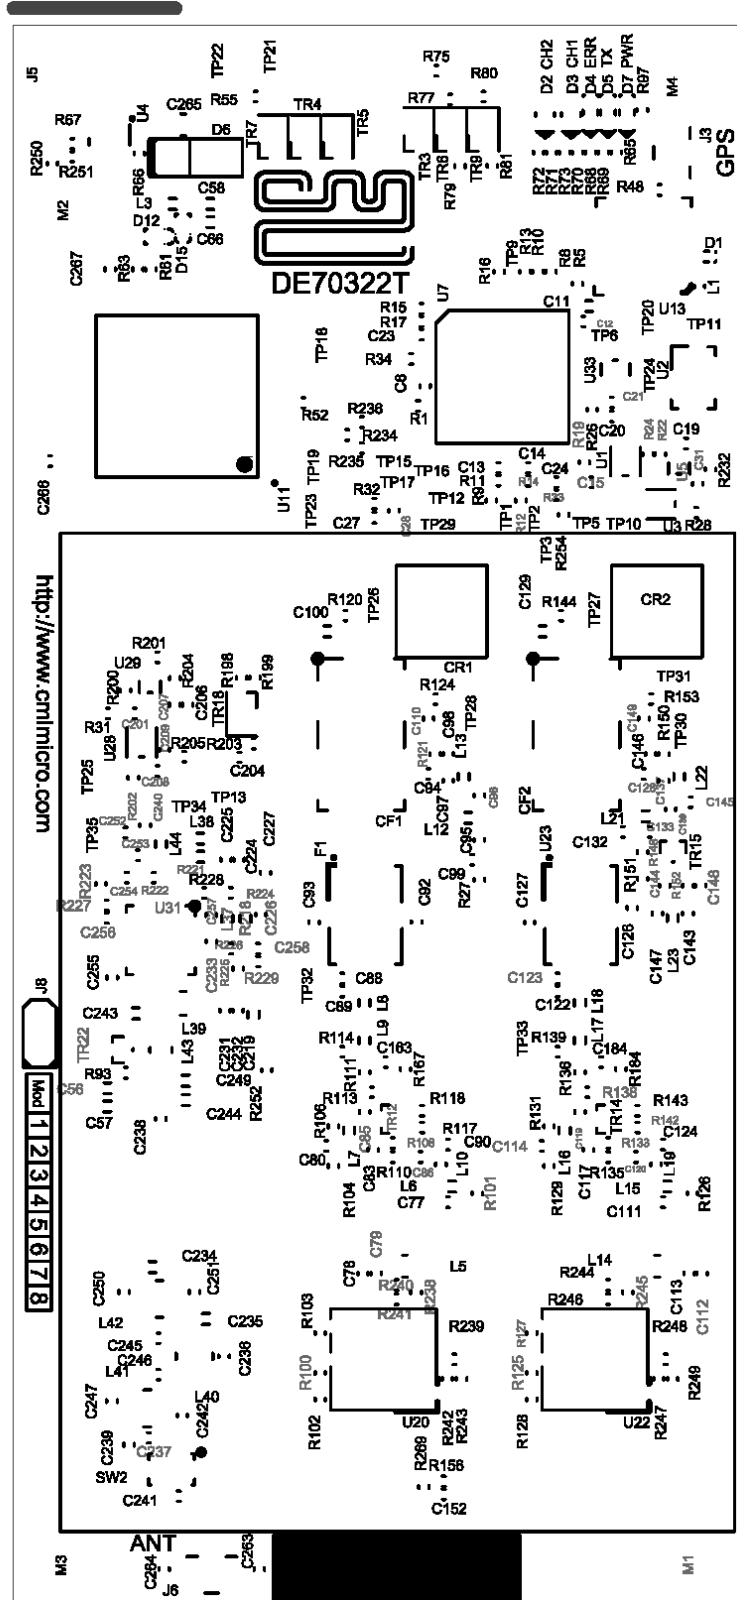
J5
TP22
TP21
R75
D2 CH2
D3 CH1
D4 ERR
D5 TX
D7 PWR
R97
M4
R67
R250
R251
C265
R55
TR4
R77
R80
U4
D6
TR7
TR5
J3
GPS
M2
R66
L3
C58
D12
C66
R61
D15
R63
C267
TR3
TR8
R79
TR9
R81
R72
R71
R73
R70
R68
R69
R65
R48
DE70322T
R16
TP9
R13
R10
R8
R5
D1
L1
U7
C11
R15
R17
C23
TP18
R34
C8
R1
R52
R236
R234
R235
TP19
TP15
TP17
TP16
C13
R11
R9
C14
C24
TP12
R32
U11
TP23
C27
TP29
TP1
R12
TP2
TP3
R254
TP5
TP10
C12
TP6
TP20
U13
TP11
U33
TP24
U2
C21
R18
R26
C20
R24
R22
C19
U1
C15
U5
C31
R232
U3
R28
C288
http://www.cmlmicro.com
C100
R120
TP26
CR1
C129
R144
TP27
CR2
R201
U29
R204
R198
R199
R200
C206
C207
R31
C201
C209
R205
R203
TR18
U28
C204
TP25
C208
TP34
TP13
R202
C240
C252
L38
C225
C227
TP35
C253
L44
C224
R223
R224
R228
R227
C254
R222
R224
U31
C257
R218
C226
C256
R226
C258
C255
C233
R225
R229
J8
C243
L39
TR22
L43
C56
R93
C231
C232
C219
C249
R252
C57
C238
C244
Mod
1
2
3
4
5
6
7
8
R124
TP28
C110
C98
L13
R121
C94
C97
C96
CF1
L12
C95
F1
C93
C99
R27
C92
C88
C89
L8
TP32
L9
R114
C163
R167
R111
R113
R118
R106
C85
TR12
R117
R108
C90
C114
C80
L7
C83
C86
R110
L10
R104
L6
C77
R101
TP31
R153
R150
TP30
C146
C148
L22
C128
C137
C145
L21
R133
CF2
U23
C132
TR15
C139
R151
R146
C144
R152
C148
C127
C126
C147
L23
C143
C123
C122
L18
L17
TP33
R139
C184
R136
R184
R138
R143
R131
TR14
R142
C124
C119
R133
L16
R135
C120
L19
R129
C117
L15
R126
C111
C234
C250
C251
L42
C235
C245
C246
L41
C236
C247
L40
C242
C239
C237
SW2
C241
C78
C79
L5
R240
R238
R241
R103
R239
R100
R102
U20
R242
R243
R269
R156
C152
L14
R244
R245
R246
C113
C112
R127
R248
R125
R249
R128
U22
R247
ANT
C263
M3
C264
J6
M1